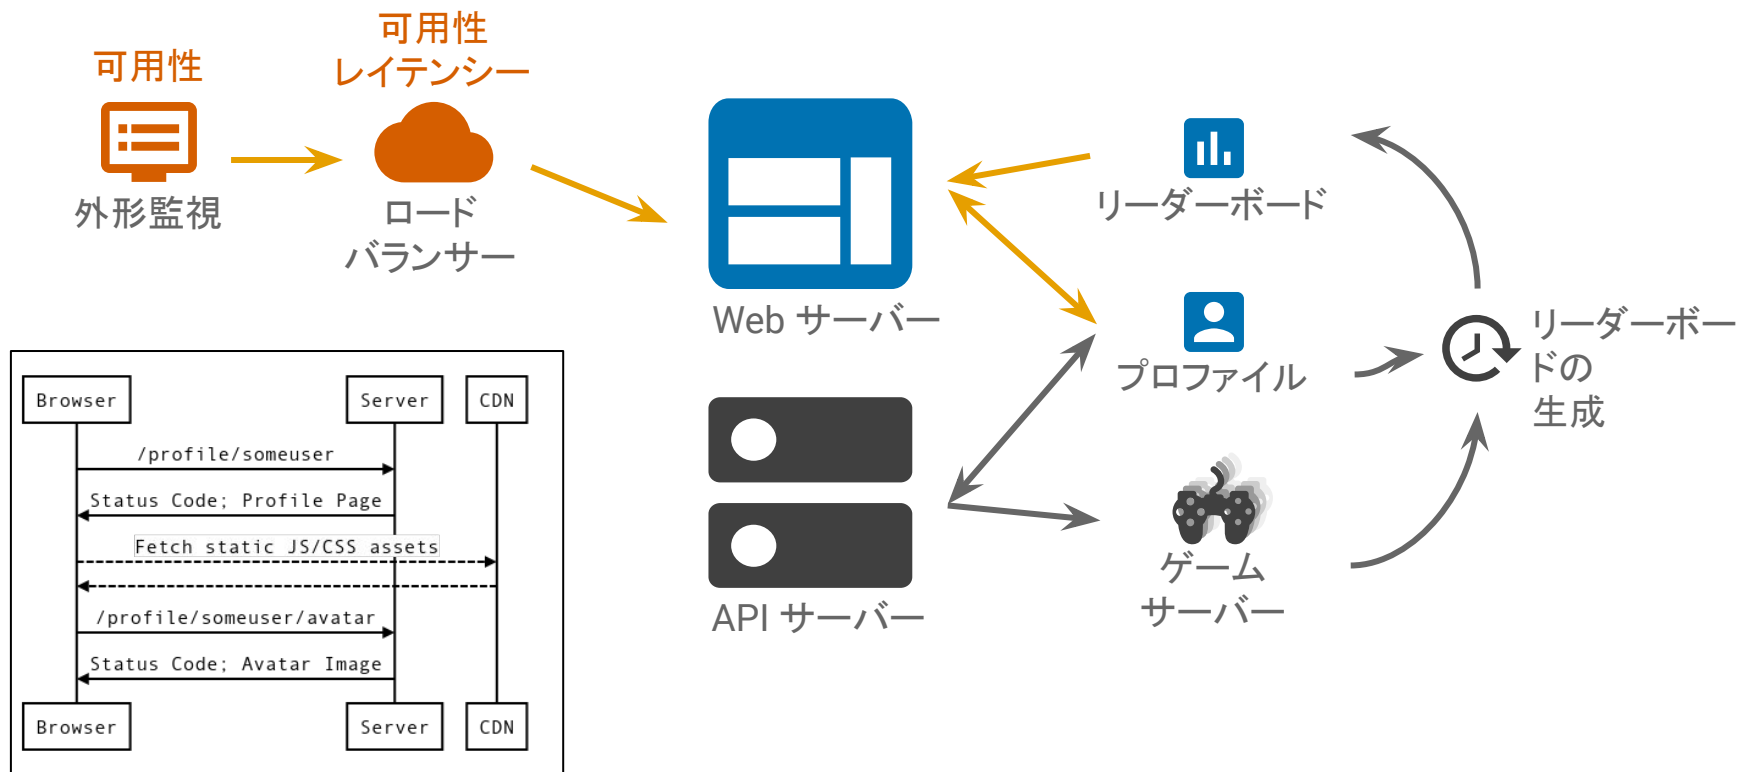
可用性

外形監視

可用性
レイテンシー

ロード
バランサー

Web サーバー

API サーバー

リーダーボード

プロファイル

ゲーム
サーバー

リーダーボードの
生成

Browser

Server

CDN

/profile/someuser

Status Code; Profile Page

Fetch static JS/CSS assets

/profile/someuser/avatar

Status Code; Avatar Image

Browser

Server

CDN